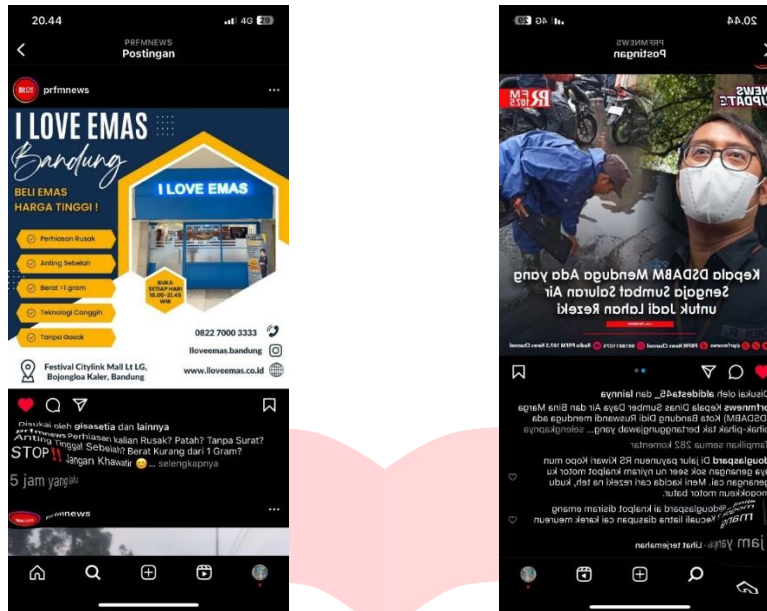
20.44
4G
PRFMNEWS
Postingan

prfmnews

I LOVE EMAS
Bandung
BELI EMAS
HARGA TINGGI !
I LOVE EMAS
Perhiasan Rusak
Anting Sebelah
Berat <1 gram
Teknologi Canggih
Tanpa Gosok
BUKA SETIAP HARI 10.00–21.45 WIB
0822 7000 3333
iloveemas.bandung
www.iloveemas.co.id
Festival Citylink Mall Lt LG, Bojongloa Kaler, Bandung

Disukai oleh gisasetia dan lainnya
prfmnews Perhiasan kalian Rusak? Patah? Tanpa Surat? Anting Tinggal Sebelah? Berat Kurang dari 1 Gram? STOP‼️ Jangan Khawatir 😊... selengkapnya
5 jam yang lalu

prfmnews

20.44
4G
PRFMNEWS
Postingan

NEWS UPDATE
Kepala DSDABM Menduga Ada yang Sengaja Sumbat Saluran Air untuk Jadi Lahan Rezeki

Disukai oleh aldidesta45_ dan lainnya
prfmnews Kepala Dinas Sumber Daya Air dan Bina Marga (DSDABM) Kota Bandung Didi Ruswandi menduga ada pihak-pihak tak bertanggungjawab yang... selengkapnya
Tampilkan semua 282 komentar
dougjasperd Di jalur payuneun RS Kiwari Kopo mun aya genangan sok seer nu nyiram knalpot motor ku genangan cai. Meni kacida cari rezeki na teh, kudu nongokkeun motor batur.
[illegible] @dougjasperd ai knalpot disiram emang mati? Kecuali lamun disapuan cai karek meureun
jam yang lalu · Lihat terjemahan